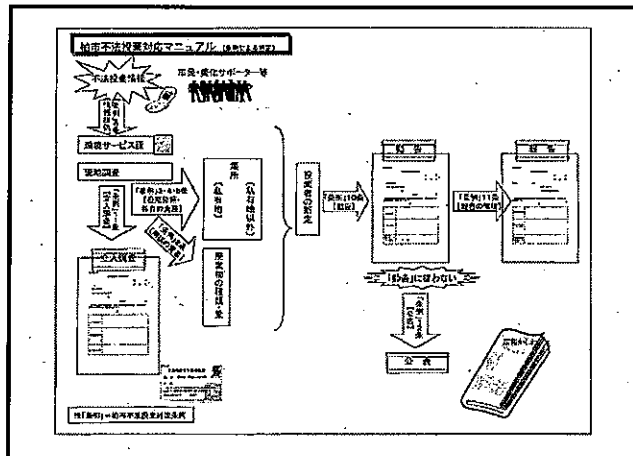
柏市不法投棄対応マニュアル

不法投棄情報

市民・美化サポーター等

環境サービス課

現地調査

「条例」第一条 立入調査

「条例」3・4・5条 （役割分担・各自の責務）

立入調査

撤去

（私有地）

（私有地以外）

原状回復の措置・他

投棄者の特定

「条例」10条 勧告

勧告

「勧告」に従わない

「条例」11条 命令

命令

「条例」13条 公表

公表

※「条例」＝柏市不法投棄防止条例